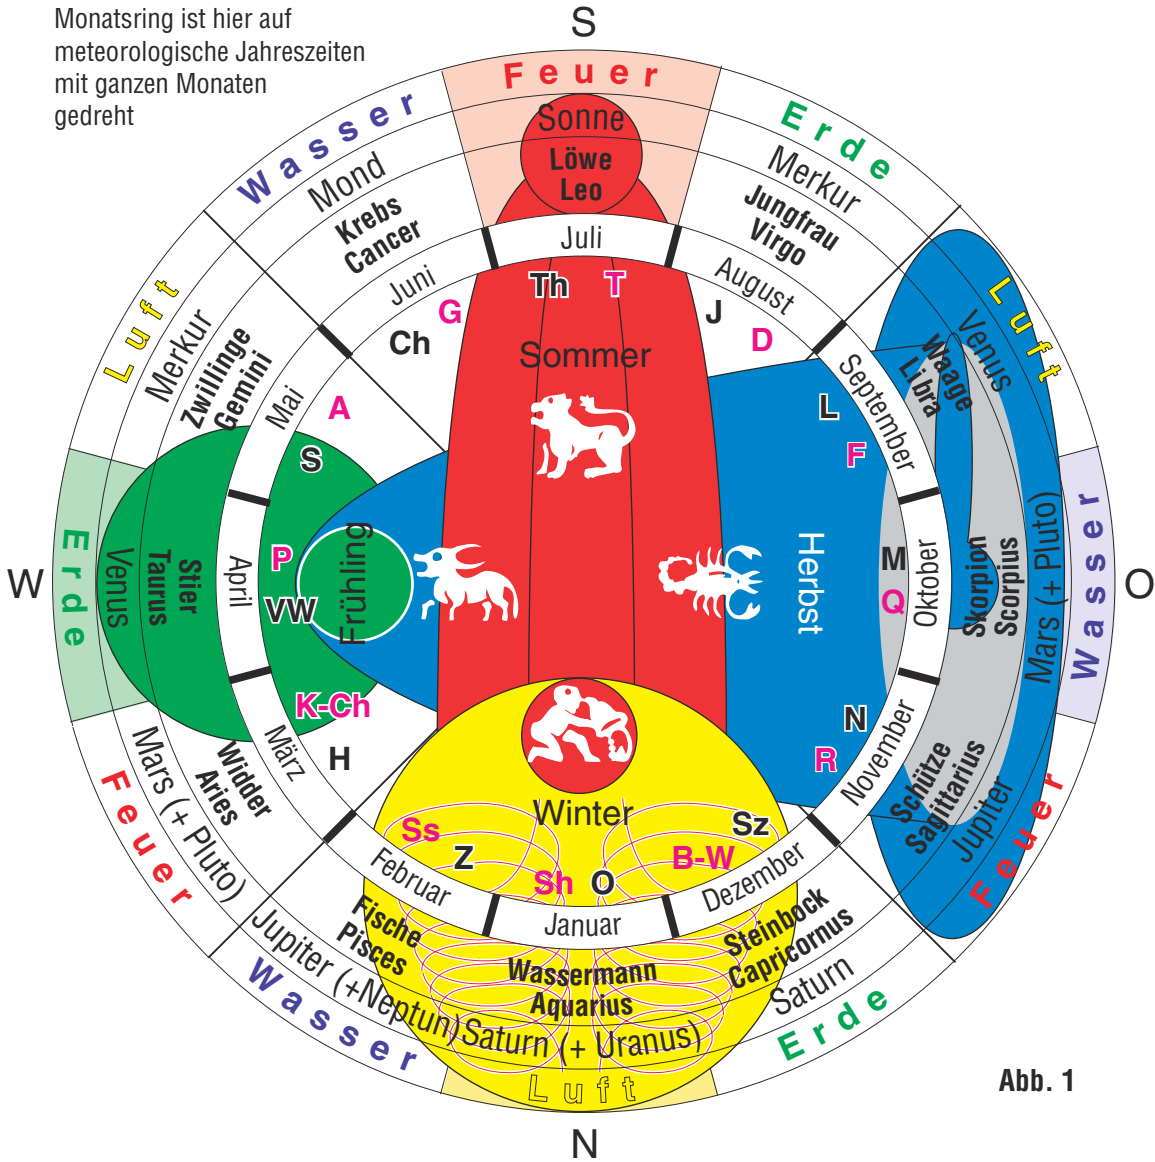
Monatsring ist hier auf meteorologische Jahreszeiten mit ganzen Monaten gedreht

S

Feuer
Sonne
Löwe
Leo
Juli

Wasser
Mond
Krebs
Cancer
Juni

Erde
Merkur
Jungfrau
Virgo
August

Luft
Merkur
Zwillinge
Gemini
Mai

Luft
Venus
Waage
Libra
September

Th T
G J D
Ch
Sommer
A
L
S
F

W
Erde
Venus
Stier
Taurus
April
P
VW
Frühling

Herbst
M
Q
Oktober
Skorpion
Scorpius
Mars (+ Pluto)
Wasser
O

K-Ch
H
März
Widder
Aries
Mars (+ Pluto)
Feuer

N
R
November
Schütze
Sagittarius
Jupiter
Feuer

Winter
Ss
Sz
Z
Sh
O
B-W
Februar
Januar
Dezember
Fische
Pisces
Wassermann
Aquarius
Steinbock
Capricornus
Jupiter (+Neptun)
Saturn (+ Uranus)
Saturn
Wasser
Erde
Luft

N

Abb. 1